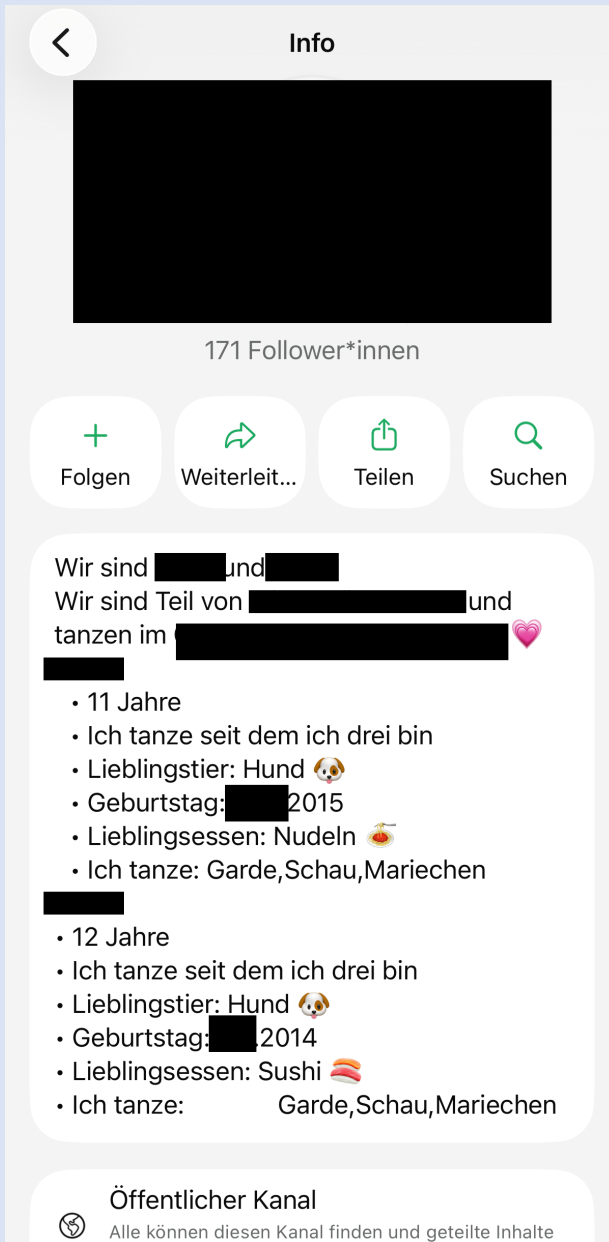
Info

171 Follower*innen

Folgen
Weiterleit...
Teilen
Suchen

Wir sind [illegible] und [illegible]
Wir sind Teil von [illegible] und tanzen im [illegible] 💗
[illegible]
• 11 Jahre
• Ich tanze seit dem ich drei bin
• Lieblingstier: Hund 🐶
• Geburtstag: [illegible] 2015
• Lieblingsessen: Nudeln 🍝
• Ich tanze: Garde,Schau,Mariechen
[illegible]
• 12 Jahre
• Ich tanze seit dem ich drei bin
• Lieblingstier: Hund 🐶
• Geburtstag: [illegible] 2014
• Lieblingsessen: Sushi 🍣
• Ich tanze: Garde,Schau,Mariechen

Öffentlicher Kanal
Alle können diesen Kanal finden und geteilte Inhalte